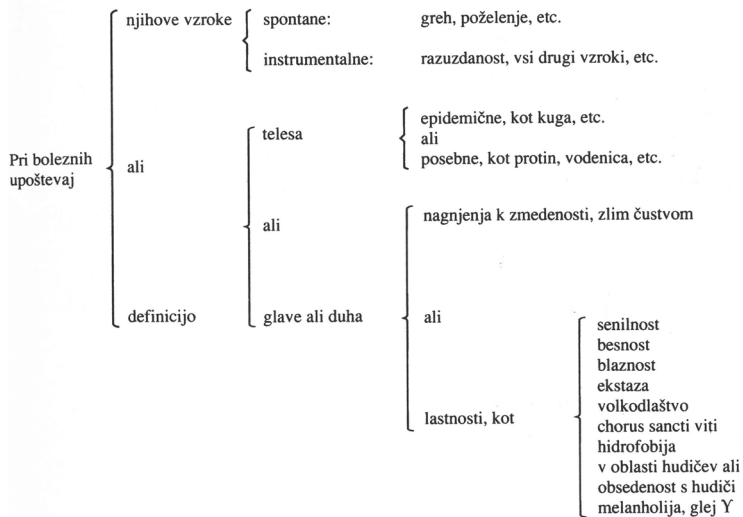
Pri boleznih upoštevaj

njihove vzroke

spontane: greh, poželenje, etc.

instrumentalne: razuzdanost, vsi drugi vzroki, etc.

ali

telesa

epidemične, kot kuga, etc.
ali
posebne, kot protin, vodenica, etc.

ali

definicijo

glave ali duha

nagnjenja k zmedenosti, zlim čustvom

ali

lastnosti, kot

senilnost
besnost
blaznost
ekstaza
volkodlaštvo
chorus sancti viti
hidrofobija
v oblasti hudičev ali
obsedenost s hudiči
melanholija, glej Y